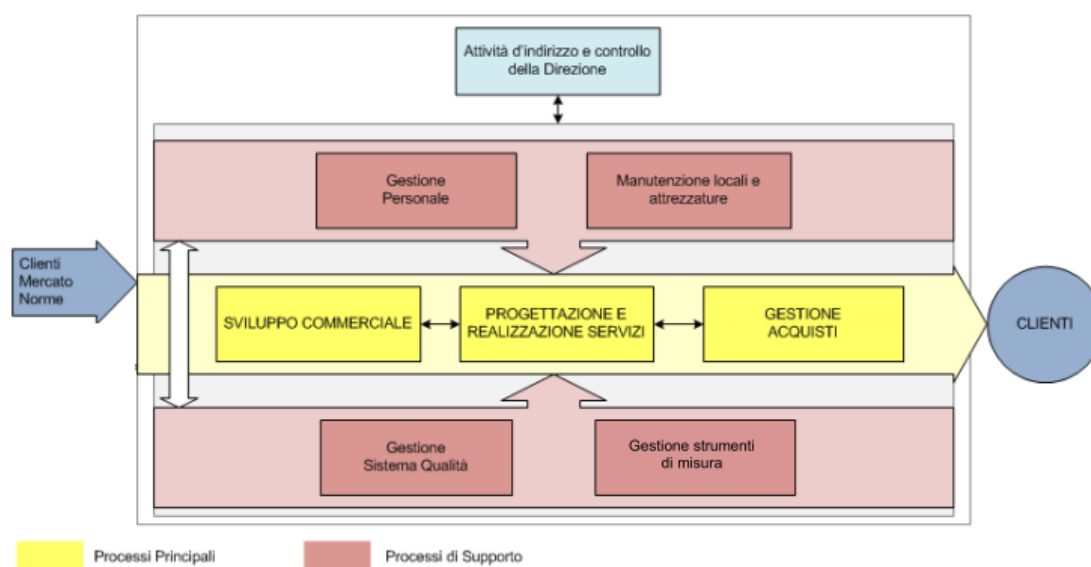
Attività d'indirizzo e controllo della Direzione

Gestione Personale

Manutenzione locali e attrezzature

Clienti
Mercato
Norme

SVILUPPO COMMERCIALE

PROGETTAZIONE E REALIZZAZIONE SERVIZI

GESTIONE ACQUISTI

CLIENTI

Gestione Sistema Qualità

Gestione strumenti di misura

Processi Principali

Processi di Supporto